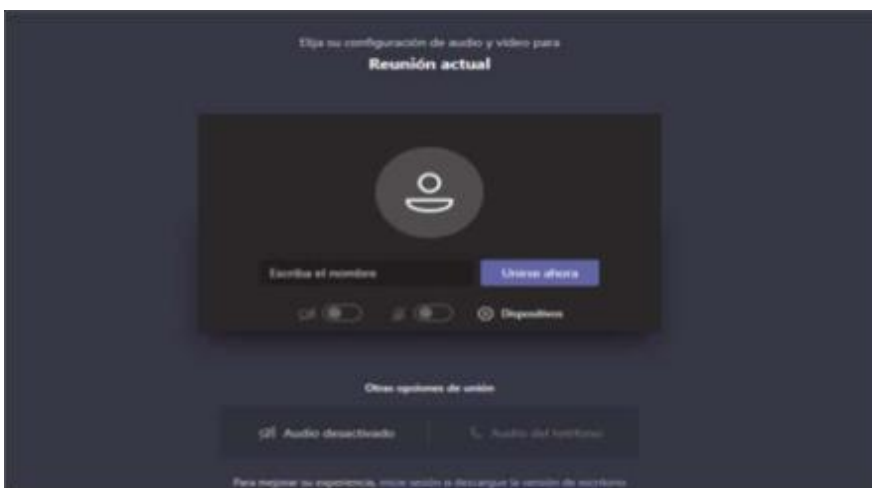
Elija su configuración de audio y vídeo para
Reunión actual

Escriba el nombre

Unirse ahora

Dispositivos

Otras opciones de unión

Audio desactivado

Audio del teléfono

Para mejorar su experiencia, inicie sesión o descargue la versión de escritorio